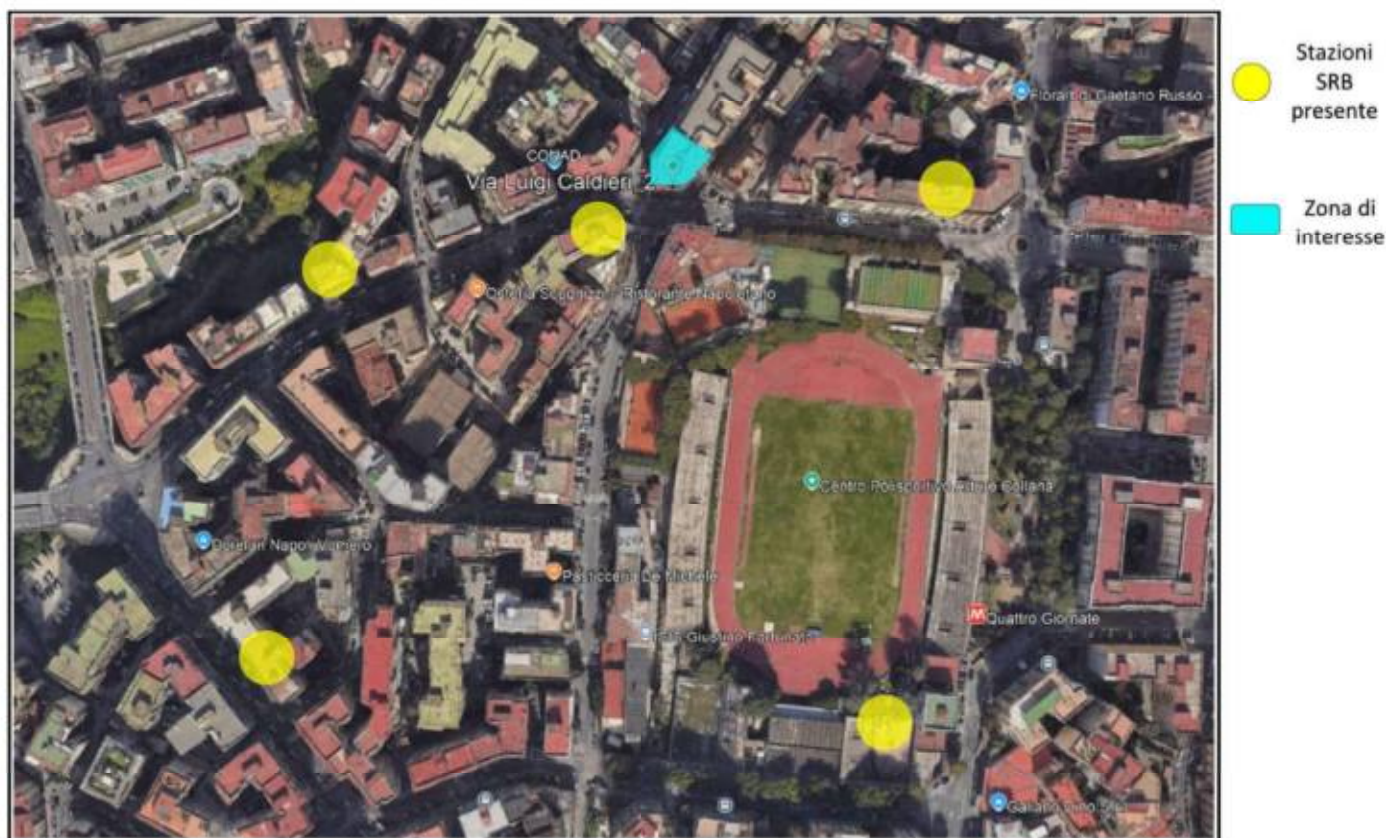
Stazioni SRB presente

Zona di interesse

Fioraio Gaetano Russo

CONAD

Via Luigi Caldieri, 2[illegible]

Centro Polisportivo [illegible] Collana

Quattro Giornate

Pasticceria De Michele

Hotel in Napoli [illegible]

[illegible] Giuliano Fortunato

Galleria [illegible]